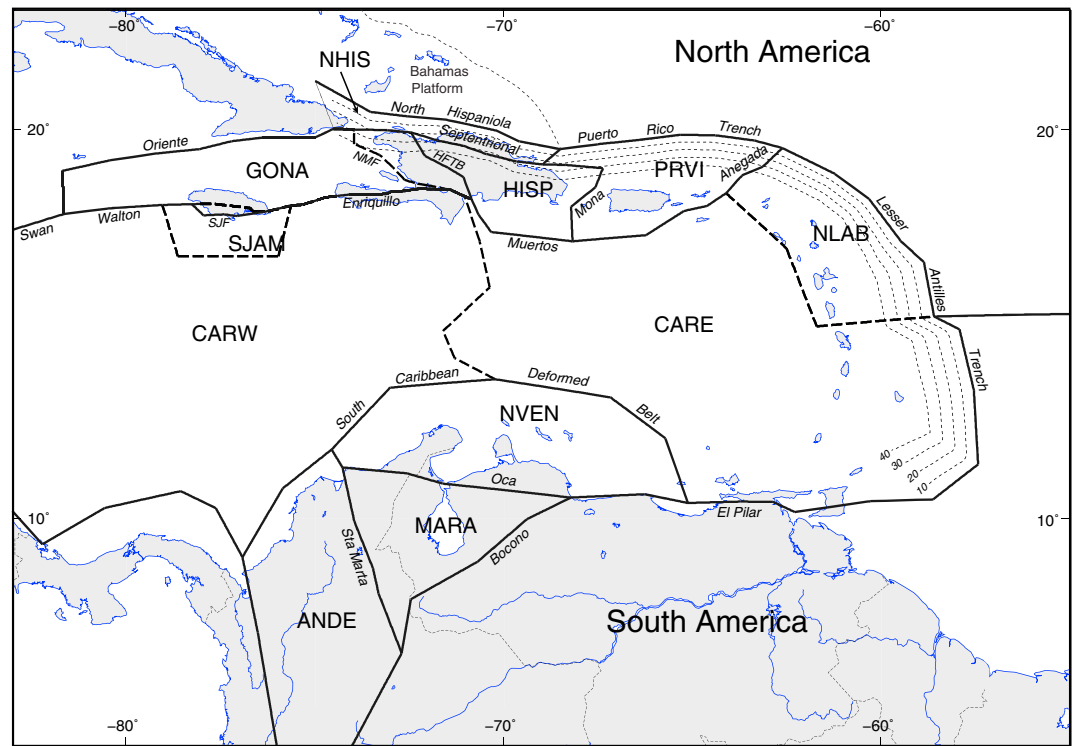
-80°
-70°
-60°
North America
NHIS
Bahamas Platform
North
Hispaniola
20°
20°
Oriente
Septentrional
Puerto
Rico
Trench
GONA
NMF
HFTB
PRVI
Anegada
HISP
Swan
Walton
Enriquillo
SJF
Mona
Lesser
SJAM
NLAB
Muertos
Antilles
CARW
CARE
Caribbean
Deformed
Trench
South
NVEN
Belt
40
30
20
10
Oca
10°
10°
MARA
El Pilar
Sta Marta
Bocono
ANDE
South America
-80°
-70°
-60°